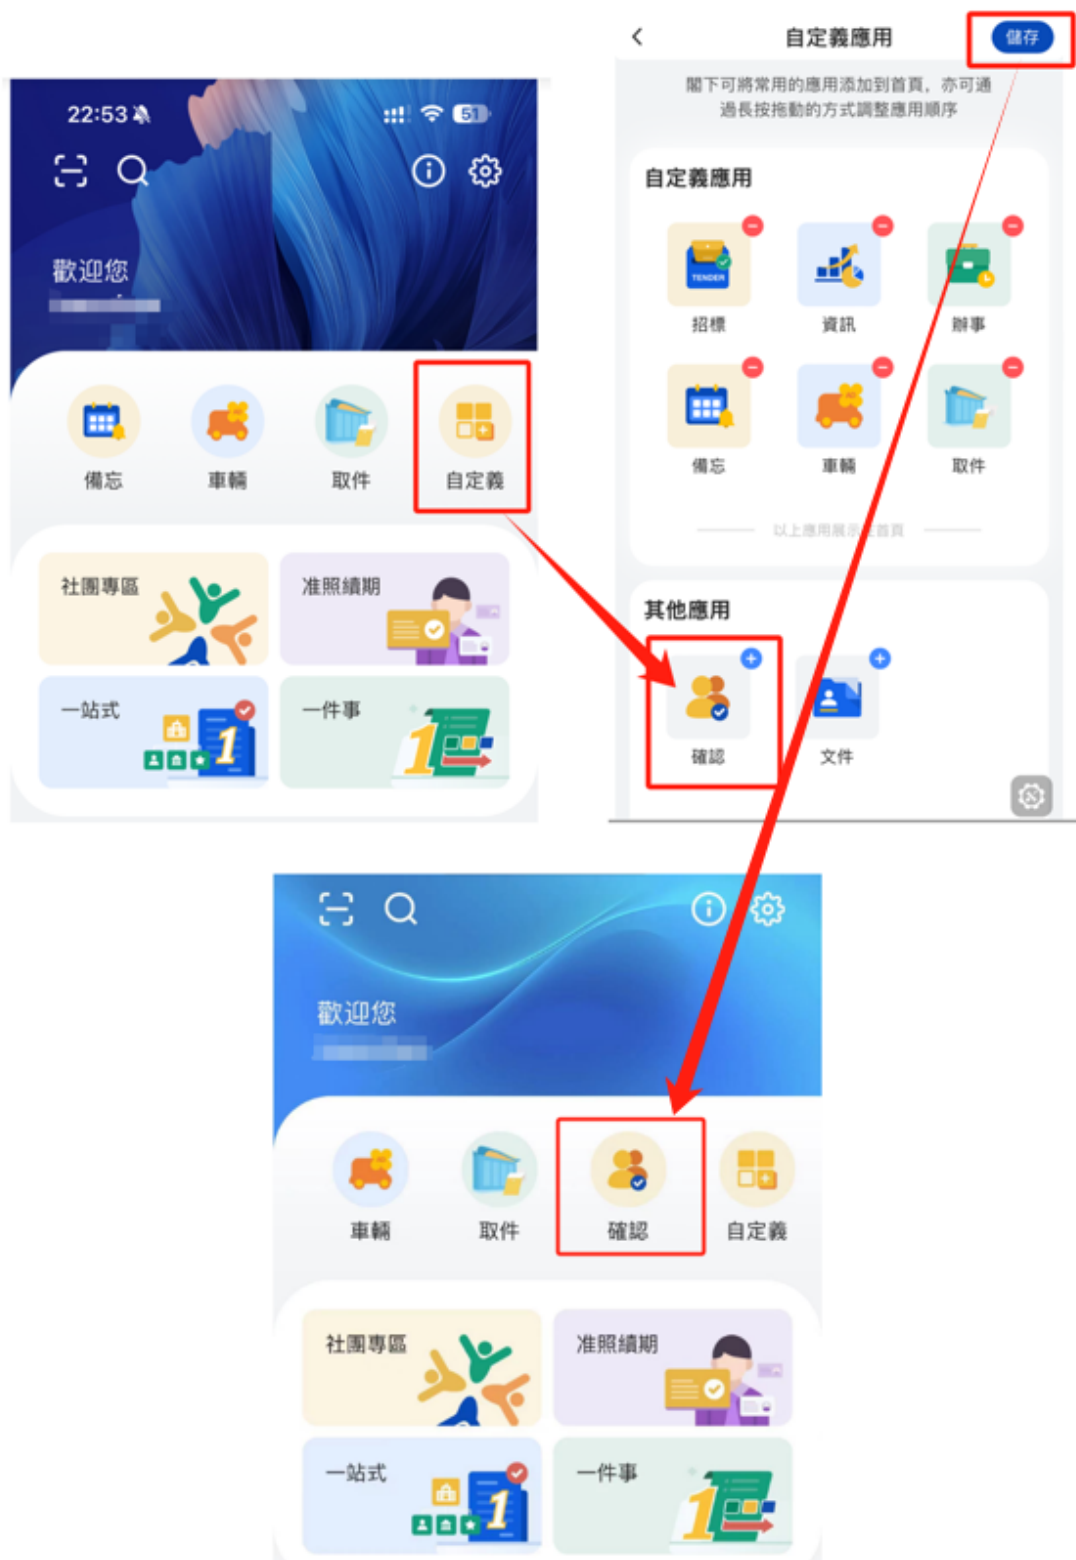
22:53

51

歡迎您

備忘

車輛

取件

自定義

社團專區

准照續期

一站式

一件事

自定義應用

儲存

閣下可將常用的應用添加到首頁，亦可通過長按拖動的方式調整應用順序

自定義應用

TENDER

招標

資訊

辦事

備忘

車輛

取件

以上應用展示至首頁

其他應用

確認

文件

歡迎您

車輛

取件

確認

自定義

社團專區

准照續期

一站式

一件事